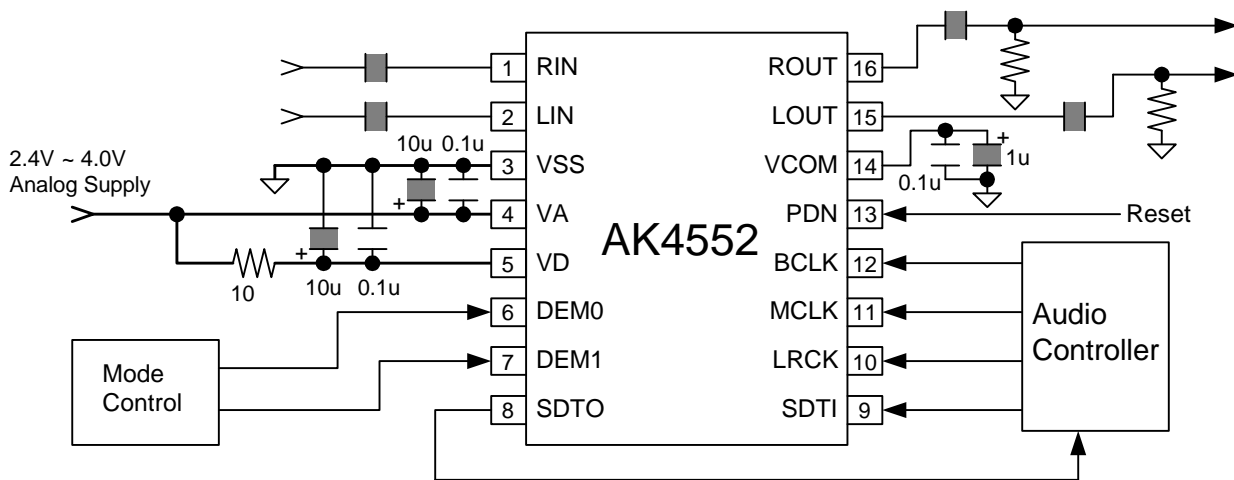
2.4V ~ 4.0V
Analog Supply

10u 0.1u

+

+

10

10u 0.1u

1 RIN
2 LIN
3 VSS
4 VA
5 VD
6 DEM0
7 DEM1
8 SDTO

AK4552

ROUT 16
LOUT 15
VCOM 14
PDN 13
BCLK 12
MCLK 11
LRCK 10
SDTI 9

+
1u
0.1u

Reset

Mode
Control

Audio
Controller